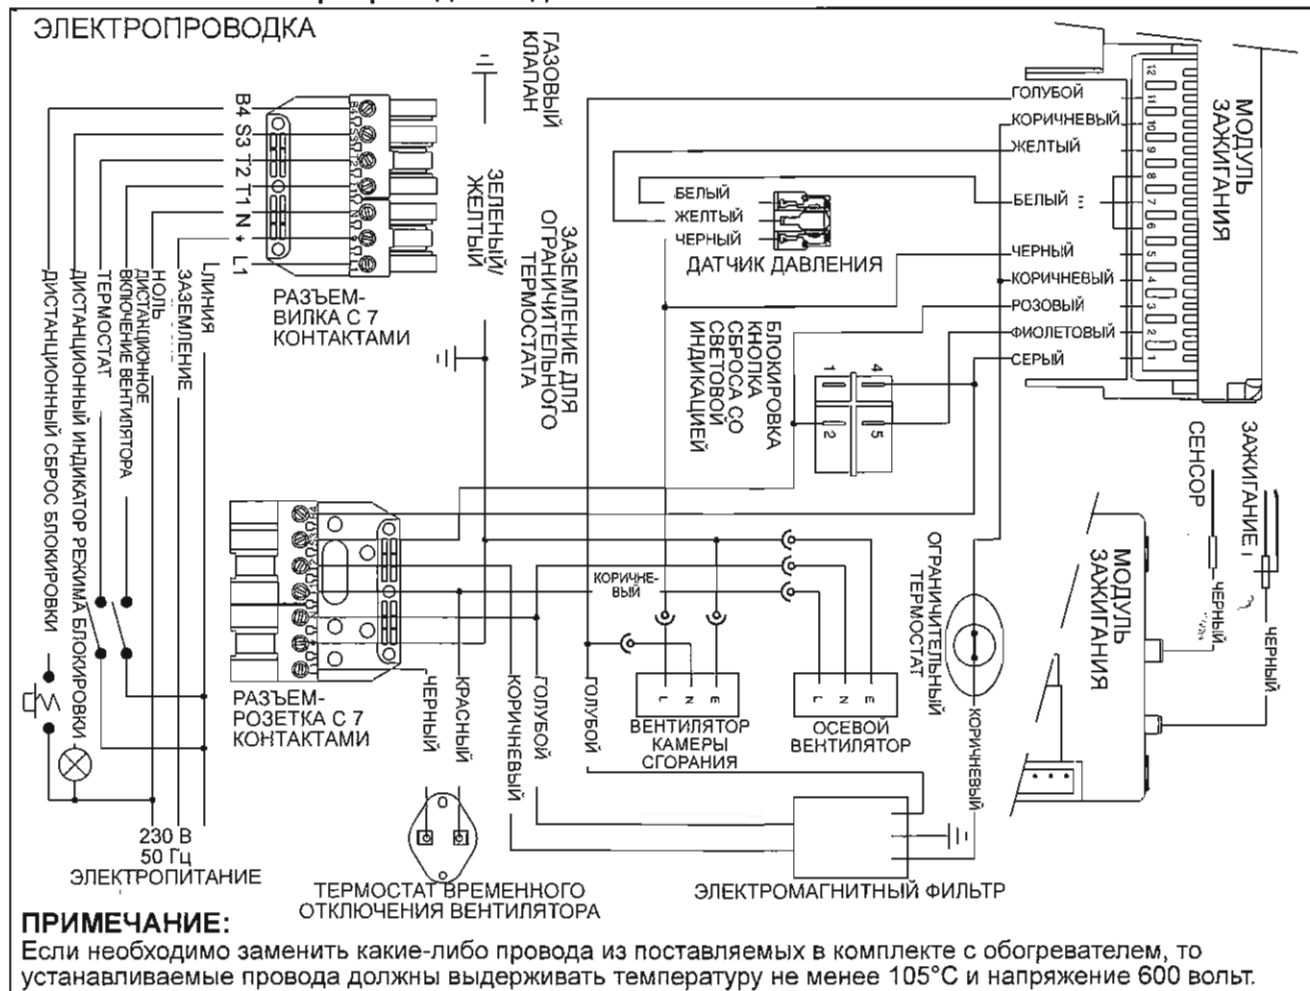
ЭЛЕКТРОПРОВОДКА

B4 S3 T2 T1 N ⏚ L1

ГАЗОВЫЙ КЛАПАН

ЗЕЛЕНЫЙ ЖЕЛТЫЙ

ЗАЗЕМЛЕНИЕ ДЛЯ ОГРАНИЧИТЕЛЬНОГО ТЕРМОСТАТА

ГОЛУБОЙ
КОРИЧНЕВЫЙ
ЖЕЛТЫЙ
БЕЛЫЙ
ЧЕРНЫЙ
КОРИЧНЕВЫЙ
РОЗОВЫЙ
ФИОЛЕТОВЫЙ
СЕРЫЙ

МОДУЛЬ ЗАЖИГАНИЯ

12 11 10 9 8 7 6 5 4 3 2 1

БЕЛЫЙ
ЖЕЛТЫЙ
ЧЕРНЫЙ
ДАТЧИК ДАВЛЕНИЯ

ЛИНИЯ
ЗАЗЕМЛЕНИЕ
НОЛЬ
ДИСТАНЦИОННОЕ ВКЛЮЧЕНИЕ ВЕНТИЛЯТОРА
ТЕРМОСТАТ
ДИСТАНЦИОННЫЙ ИНДИКАТОР РЕЖИМА БЛОКИРОВКИ
ДИСТАНЦИОННЫЙ СБРОС БЛОКИРОВКИ

РАЗЪЕМ-ВИЛКА С 7 КОНТАКТАМИ

БЛОКИРОВКА КНОПКА СБРОСА СО СВЕТОВОЙ ИНДИКАЦИЕЙ

1 4
2 5

ЗАЖИГАНИЕ
СЕНСОР

КОРИЧНЕ-ВЫЙ

ОГРАНИЧИТЕЛЬНЫЙ ТЕРМОСТАТ

МОДУЛЬ ЗАЖИГАНИЯ

ЧЕРНЫЙ
ЧЕРНЫЙ

РАЗЪЕМ-РОЗЕТКА С 7 КОНТАКТАМИ

ЧЕРНЫЙ
КРАСНЫЙ
КОРИЧНЕВЫЙ
ГОЛУБОЙ
ГОЛУБОЙ

L N E
ВЕНТИЛЯТОР КАМЕРЫ СГОРАНИЯ

L N E
ОСЕВОЙ ВЕНТИЛЯТОР

КОРИЧНЕВЫЙ

230 В
50 Гц
ЭЛЕКТРОПИТАНИЕ

ТЕРМОСТАТ ВРЕМЕННОГО ОТКЛЮЧЕНИЯ ВЕНТИЛЯТОРА

ЭЛЕКТРОМАГНИТНЫЙ ФИЛЬТР

ПРИМЕЧАНИЕ:
Если необходимо заменить какие-либо провода из поставляемых в комплекте с обогревателем, то устанавливаемые провода должны выдерживать температуру не менее 105°С и напряжение 600 вольт.